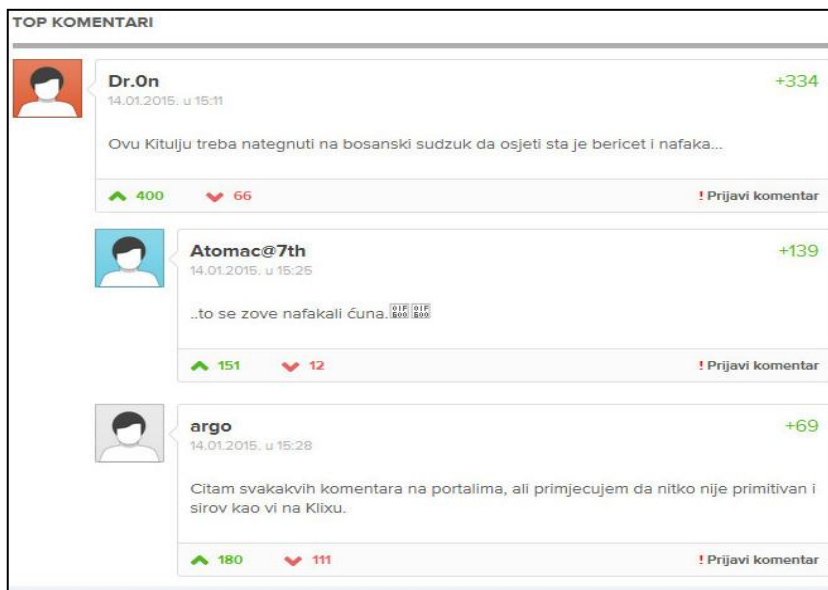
TOP KOMENTARI

Dr.0n
14.01.2015. u 15:11
+334

Ovu Kitulju treba nategnuti na bosanski sudzuk da osjeti sta je bericet i nafaka...

400 66 ! Prijavi komentar

Atomac@7th
14.01.2015. u 15:25
+139

..to se zove nafakali ćuna.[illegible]

151 12 ! Prijavi komentar

argo
14.01.2015. u 15:28
+69

Citam svakakvih komentara na portalima, ali primjecujem da nitko nije primitivan i sirov kao vi na Klixu.

180 111 ! Prijavi komentar